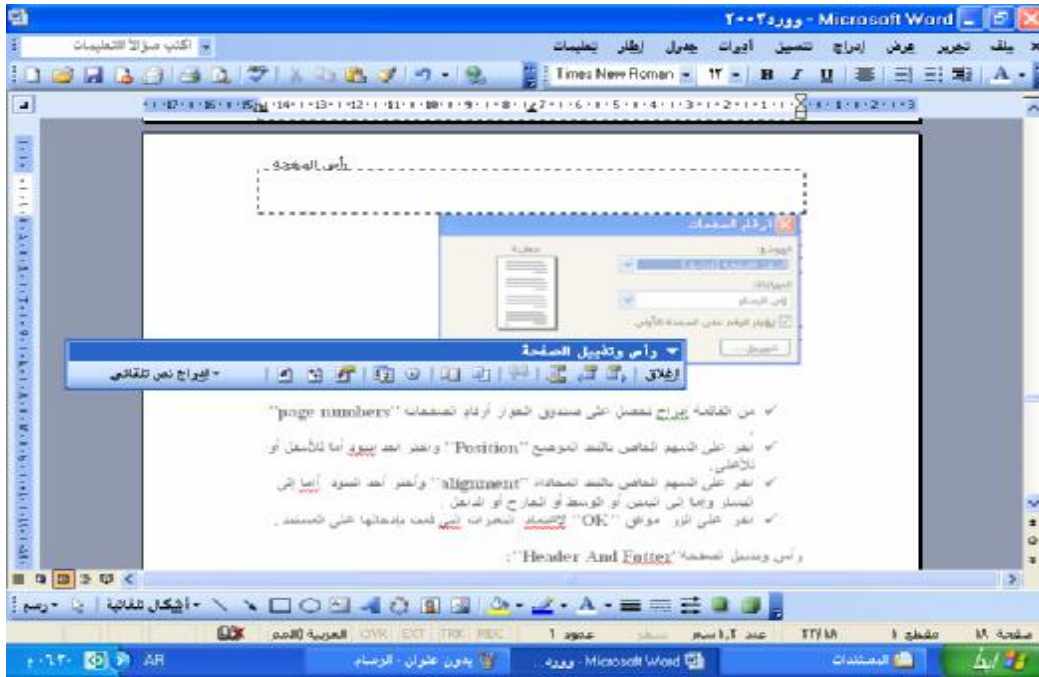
٢٠٠٣وورد - Microsoft Word

ملف تحرير عرض إدراج تنسيق أدوات جدول إطار تعليمات
اكتب سؤالاً للتعليمات

Times New Roman ١٢ B I U A

رأس الصفحة

أرقام الصفحات
الموضع:
المحاذاة:
إظهار الرقم على الصفحة الأولى
معاينة
تنسيق...

رأس وتذييل الصفحة
إغلاق
إدراج نص تلقائي

من القائمة إدراج تحصل على صندوق الحوار أرقام الصفحات "page numbers"

نقر على السهم الخاص بالبند الموضع "Position" ونختر أحد بنديه أما للأسفل أو للأعلى.

نقر على السهم الخاص بالبند المحاذاة "alignment" ونختر أحد البنود أيما إلى اليسار وإما إلى اليمين أو الوسط أو الخارج أو الداخل.

نقر على الزر موافق "OK" لاعتماد التغيرات التي قمت بإدخالها على المستند.

رأس وتذييل الصفحة "Header And Fotter":

رسم أشكال تلقائية

صفحة ١٨ مقطع ١ ٢٢/١٨ عند ١،٢سم سطر عمود ١ REC TRK EXT OVR العربية (الأمم

ابدأ المستندات وورد - Microsoft Word بدون عنوان - الرسام AR